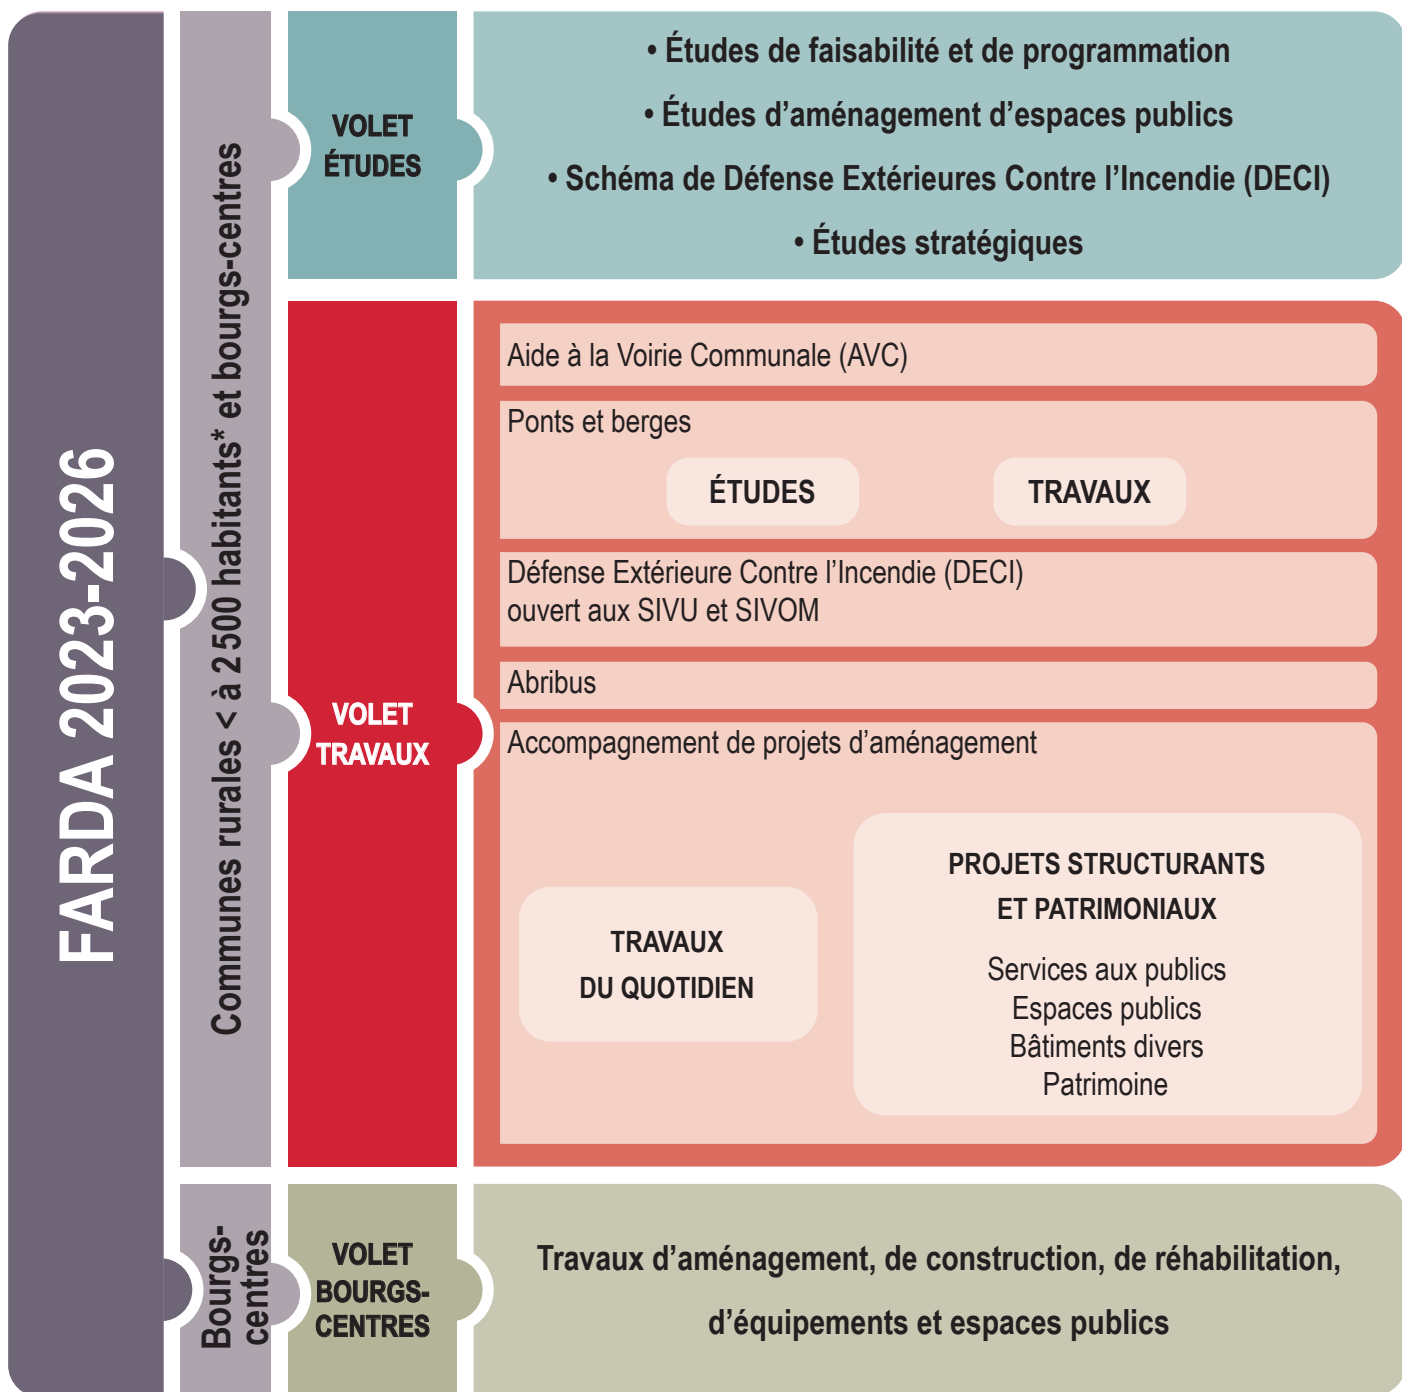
FARDA 2023-2026

Communes rurales < à 2 500 habitants* et bourgs-centres

VOLET ÉTUDES

• Études de faisabilité et de programmation
• Études d'aménagement d'espaces publics
• Schéma de Défense Extérieures Contre l'Incendie (DECI)
• Études stratégiques

VOLET TRAVAUX

Aide à la Voirie Communale (AVC)

Ponts et berges

ÉTUDES

TRAVAUX

Défense Extérieure Contre l'Incendie (DECI) ouvert aux SIVU et SIVOM

Abribus

Accompagnement de projets d'aménagement

TRAVAUX DU QUOTIDIEN

PROJETS STRUCTURANTS ET PATRIMONIAUX

Services aux publics
Espaces publics
Bâtiments divers
Patrimoine

Bourgs-centres

VOLET BOURGS-CENTRES

Travaux d'aménagement, de construction, de réhabilitation, d'équipements et espaces publics